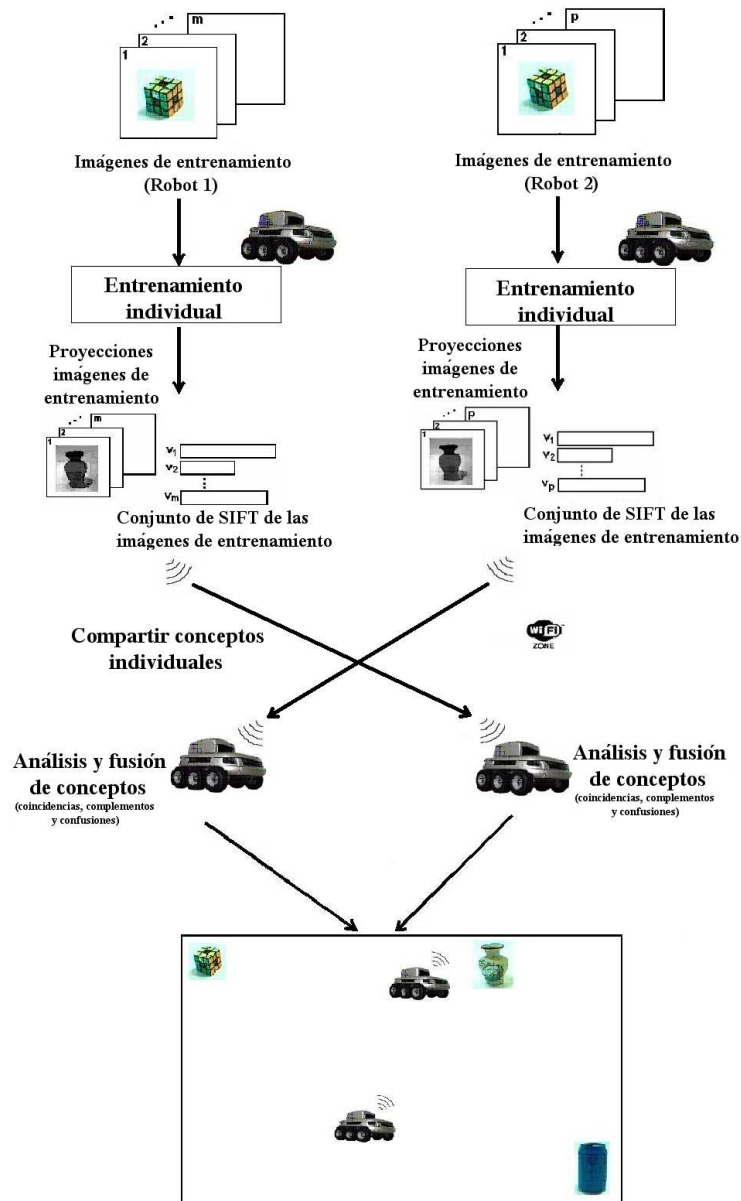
...
m
2
1
Imágenes de entrenamiento (Robot 1)

...
p
2
1
Imágenes de entrenamiento (Robot 2)

Entrenamiento individual

Entrenamiento individual

Proyecciones imágenes de entrenamiento
...
m
2
1
$v_1$
$v_2$
$v_m$
Conjunto de SIFT de las imágenes de entrenamiento

Proyecciones imágenes de entrenamiento
...
p
2
1
$v_1$
$v_2$
$v_p$
Conjunto de SIFT de las imágenes de entrenamiento

Compartir conceptos individuales

WiFi ZONE

Análisis y fusión de conceptos
(coincidencias, complementos y confusiones)

Análisis y fusión de conceptos
(coincidencias, complementos y confusiones)